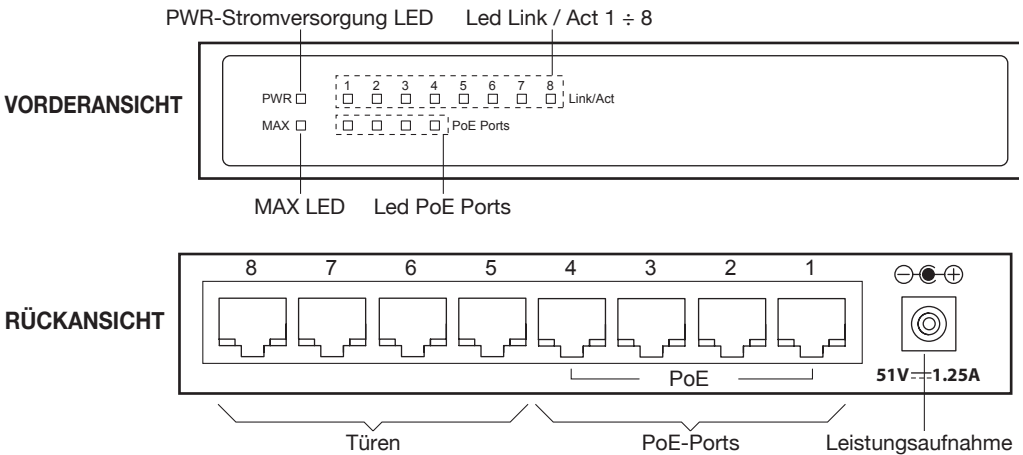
PWR-Stromversorgung LED

Led Link / Act 1 ÷ 8

VORDERANSICHT

PWR

MAX

1 2 3 4 5 6 7 8

Link/Act

PoE Ports

MAX LED

Led PoE Ports

RÜCKANSICHT

8 7 6 5 4 3 2 1

⊖●⊕

PoE

51V ⎓ 1.25A

Türen

PoE-Ports

Leistungsaufnahme